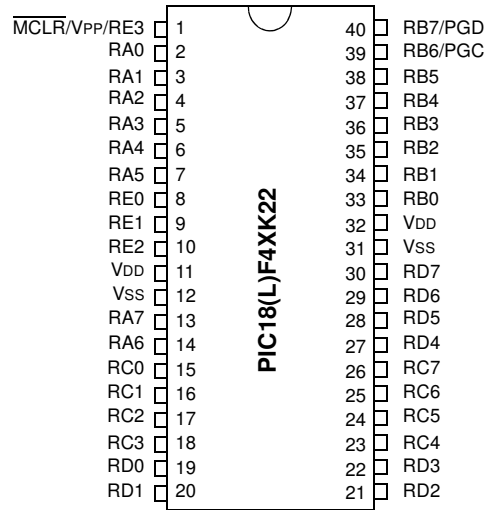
$\overline{\text{MCLR}}$/VPP/RE3 1
RA0 2
RA1 3
RA2 4
RA3 5
RA4 6
RA5 7
RE0 8
RE1 9
RE2 10
VDD 11
VSS 12
RA7 13
RA6 14
RC0 15
RC1 16
RC2 17
RC3 18
RD0 19
RD1 20

PIC18(L)F4XK22

40 RB7/PGD
39 RB6/PGC
38 RB5
37 RB4
36 RB3
35 RB2
34 RB1
33 RB0
32 VDD
31 VSS
30 RD7
29 RD6
28 RD5
27 RD4
26 RC7
25 RC6
24 RC5
23 RC4
22 RD3
21 RD2